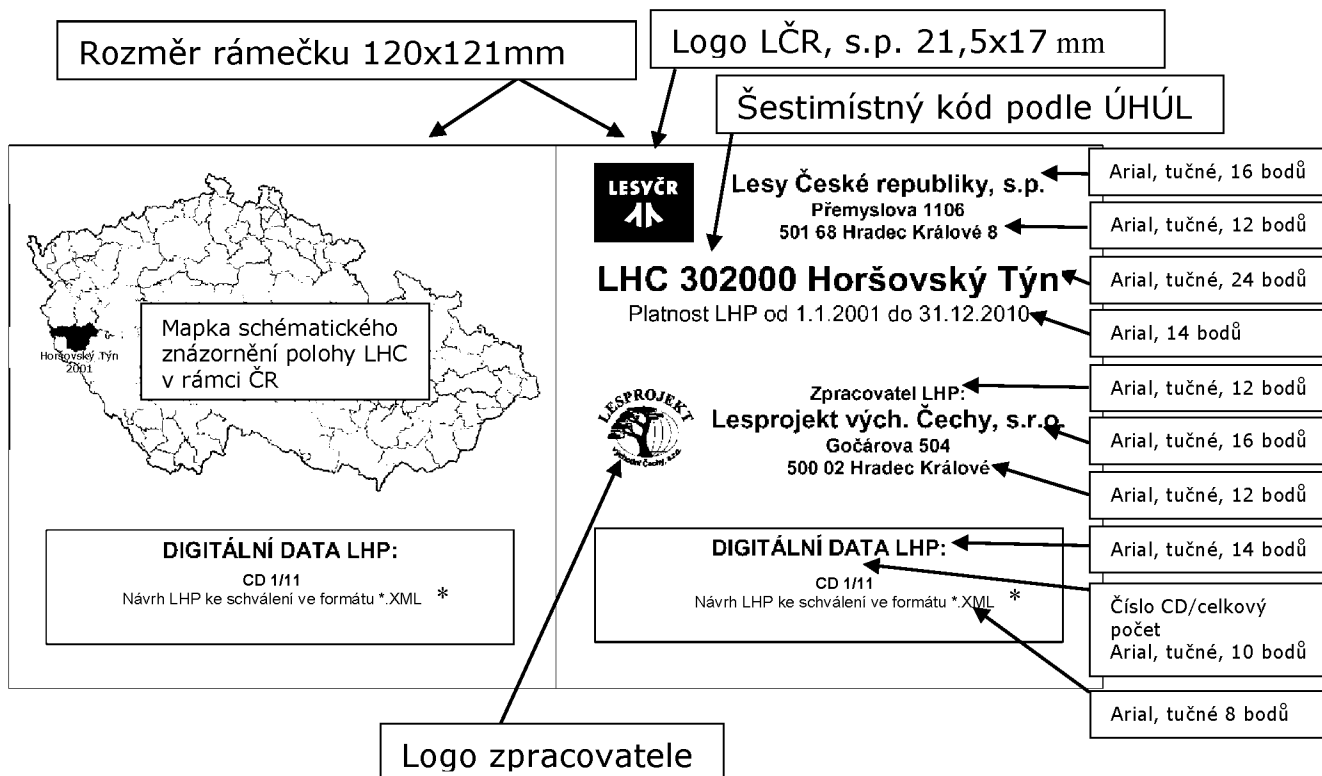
Rozměr rámečku 120x121mm

Logo LČR, s.p. 21,5x17 mm

Šestimístný kód podle ÚHÚL

Horšovský Týn 2001

Mapka schématického znázornění polohy LHC v rámci ČR

DIGITÁLNÍ DATA LHP:
CD 1/11
Návrh LHP ke schválení ve formátu *.XML *

LESYČR

Lesy České republiky, s.p.
Přemyslova 1106
501 68 Hradec Králové 8

LHC 302000 Horšovský Týn
Platnost LHP od 1.1.2001 do 31.12.2010

LESPROJEKT
Východní Čechy, s.r.o.

Zpracovatel LHP:
Lesprojekt vých. Čechy, s.r.o.
Gočárova 504
500 02 Hradec Králové

DIGITÁLNÍ DATA LHP:
CD 1/11
Návrh LHP ke schválení ve formátu *.XML *

Arial, tučné, 16 bodů

Arial, tučné, 12 bodů

Arial, tučné, 24 bodů

Arial, 14 bodů

Arial, tučné, 12 bodů

Arial, tučné, 16 bodů

Arial, tučné, 12 bodů

Arial, tučné, 14 bodů

Číslo CD/celkový počet
Arial, tučné, 10 bodů

Arial, tučné 8 bodů

Logo zpracovatele